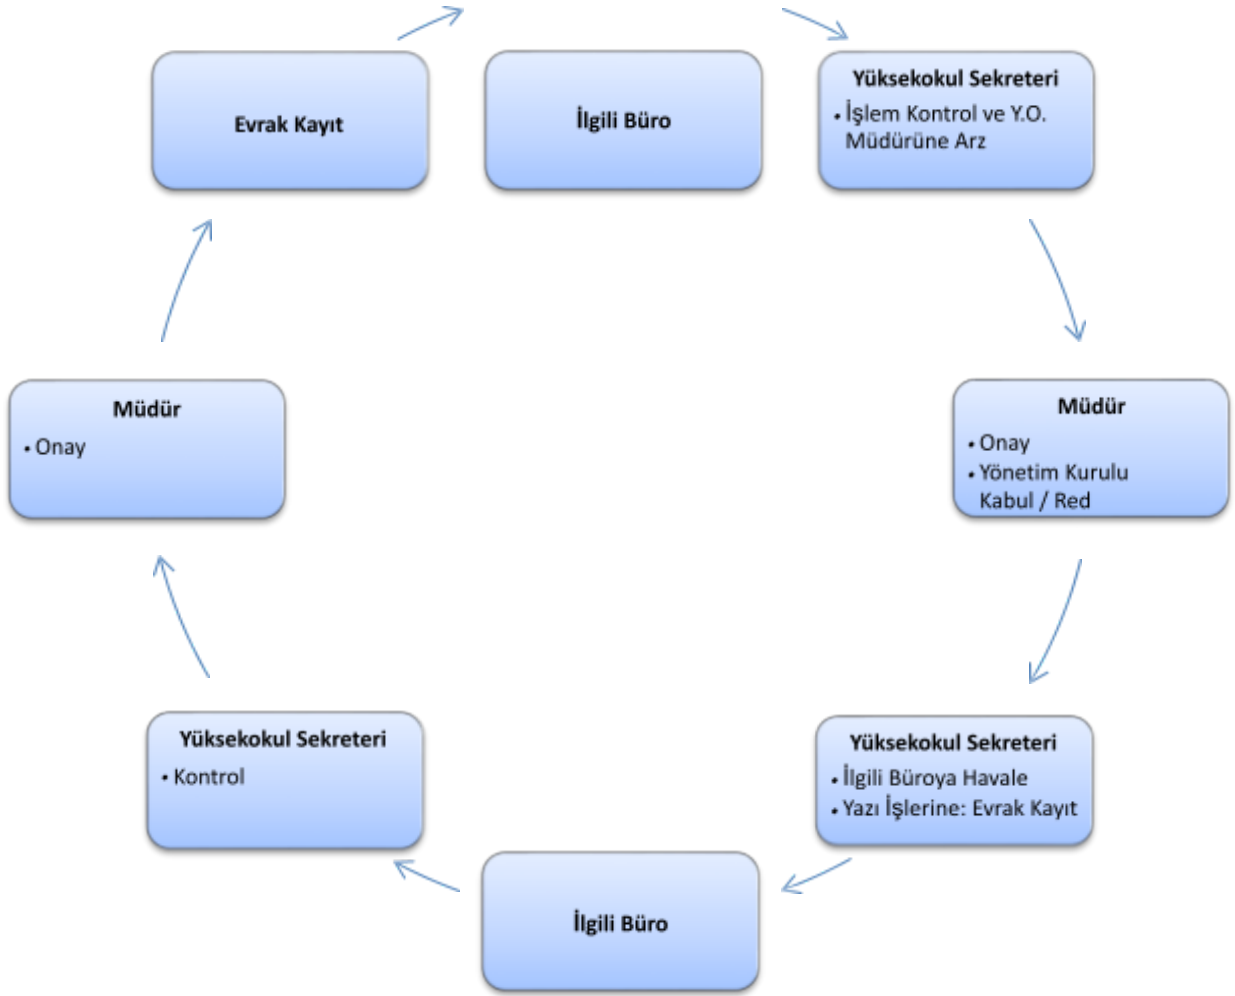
Evrak Kayıt

İlgili Büro

Yüksekokul Sekreteri
• İşlem Kontrol ve Y.O. Müdürüne Arz

Müdür
• Onay
• Yönetim Kurulu Kabul / Red

Yüksekokul Sekreteri
• İlgili Büroya Havale
• Yazı İşlerine: Evrak Kayıt

İlgili Büro

Yüksekokul Sekreteri
• Kontrol

Müdür
• Onay